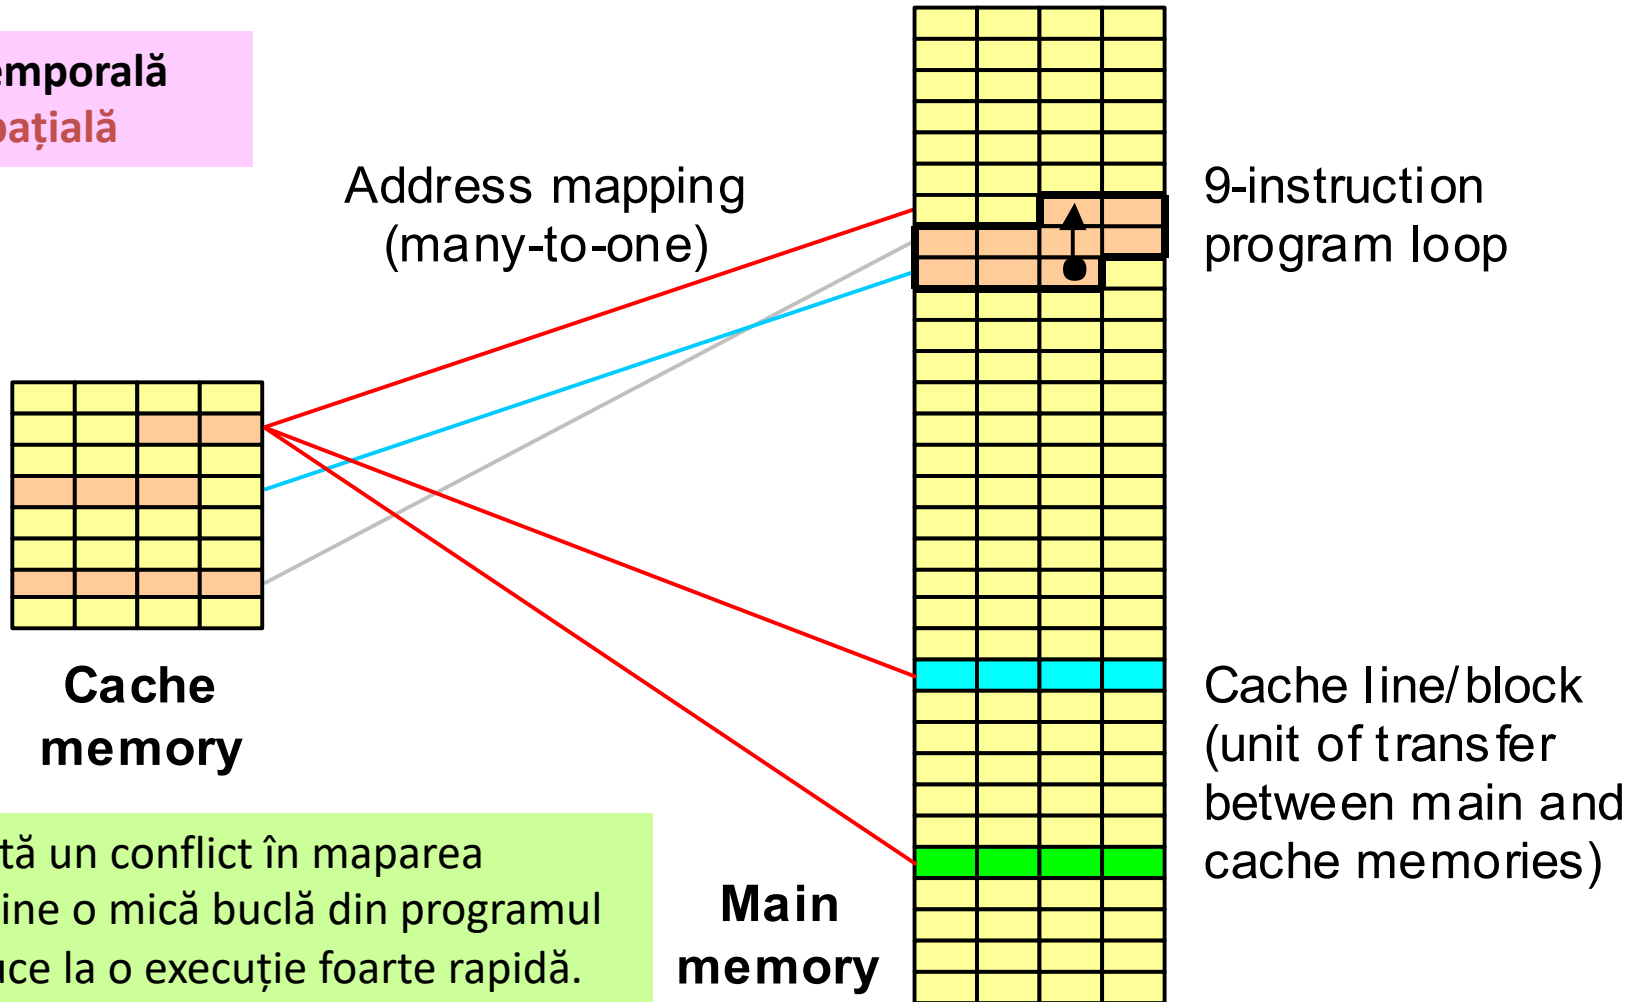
emporală
bațială

Address mapping
(many-to-one)

9-instruction
program loop

Cache
memory

Cache line/block
(unit of transfer
between main and
cache memories)

tă un conflict în maparea
ine o mică buclă din programul
uce la o execuție foarte rapidă.

Main
memory